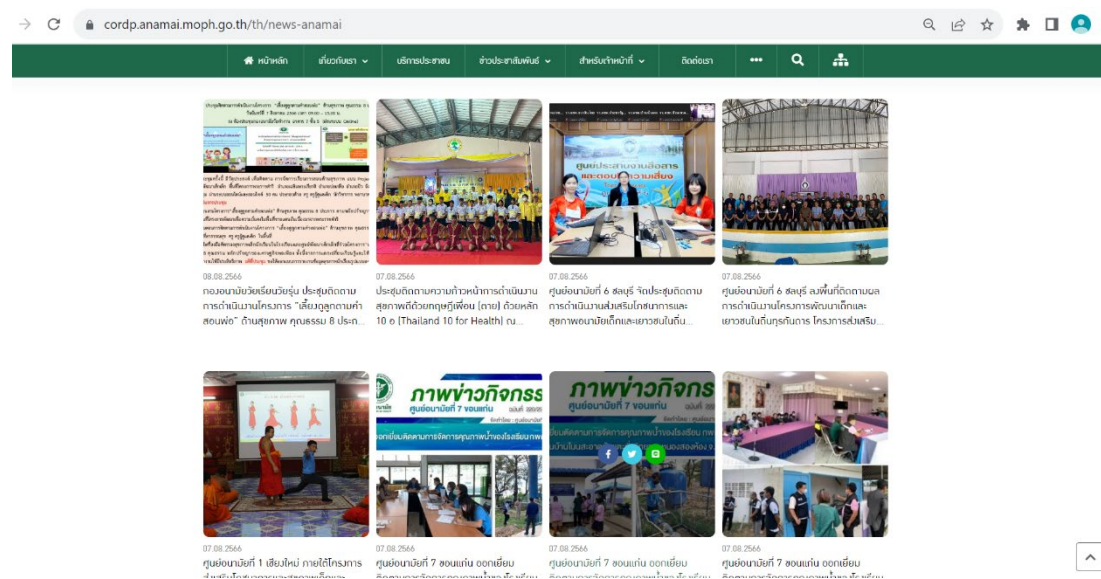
cordp.anamai.moph.go.th/th/news-anamai

หน้าหลัก
เกี่ยวกับเรา
บริการประชาชน
ข่าวประชาสัมพันธ์
สำหรับเจ้าหน้าที่
ติดต่อเรา

08.08.2566
กองอนามัยวัยเรียนวัยรุ่น ประชุมติดตามการดำเนินงานโครงการ "เลี้ยงลูกตามคำสอนพ่อ" ด้านสุขภาพ คุณธรรม 8 ประก...

07.08.2566
ประชุมติดตามความก้าวหน้าการดำเนินงานสุขภาพดีด้วยกฤษฎีเพื่อน (กาย) ด้วยหลัก 10 อ (Thailand 10 for Health) ณ...

07.08.2566
ศูนย์อนามัยที่ 6 ชลบุรี จัดประชุมติดตามการดำเนินงานส่งเสริมโภชนาการและสุขภาพอนามัยเด็กและเยาวชนในถิ่น...

07.08.2566
ศูนย์อนามัยที่ 6 ชลบุรี ลงพื้นที่ติดตามผลการดำเนินงานโครงการพัฒนาเด็กและเยาวชนในถิ่นทุรกันดาร โครงการส่งเสริม...

ภาพข่าวกิจกรรม
ศูนย์อนามัยที่ 7 ขอนแก่น

07.08.2566
ศูนย์อนามัยที่ 1 เชียงใหม่ ภายใต้โครงการ

07.08.2566
ศูนย์อนามัยที่ 7 ขอนแก่น ออกเยี่ยม

07.08.2566
ศูนย์อนามัยที่ 7 ขอนแก่น ออกเยี่ยม

07.08.2566
ศูนย์อนามัยที่ 7 ขอนแก่น ออกเยี่ยม